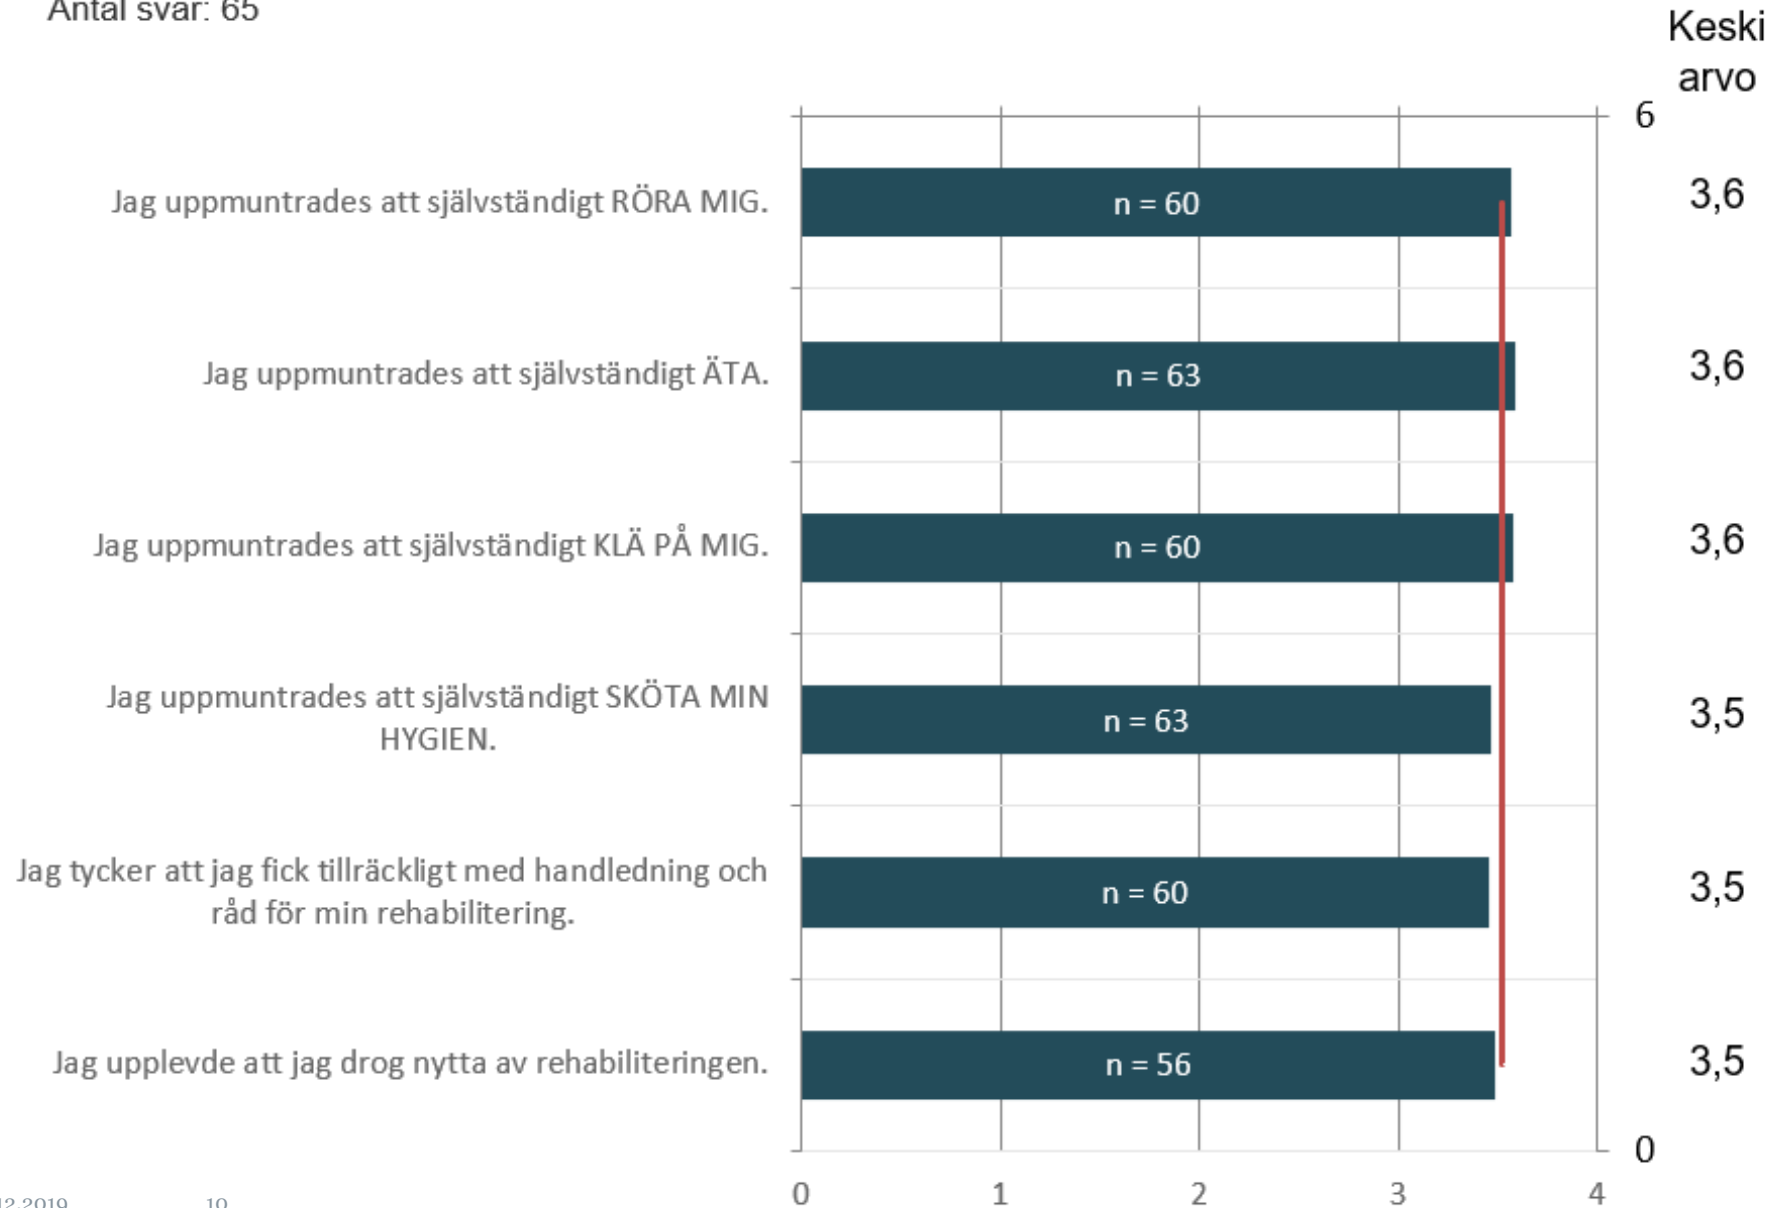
Antal svar: 65

Keski arvo

6

Jag uppmuntrades att självständigt RÖRA MIG.

n = 60

3,6

Jag uppmuntrades att självständigt ÄTA.

n = 63

3,6

Jag uppmuntrades att självständigt KLÄ PÅ MIG.

n = 60

3,6

Jag uppmuntrades att självständigt SKÖTA MIN HYGIEN.

n = 63

3,5

Jag tycker att jag fick tillräckligt med handledning och råd för min rehabilitering.

n = 60

3,5

Jag upplevde att jag drog nytta av rehabiliteringen.

n = 56

3,5

0

0 1 2 3 4

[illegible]2.2019 10